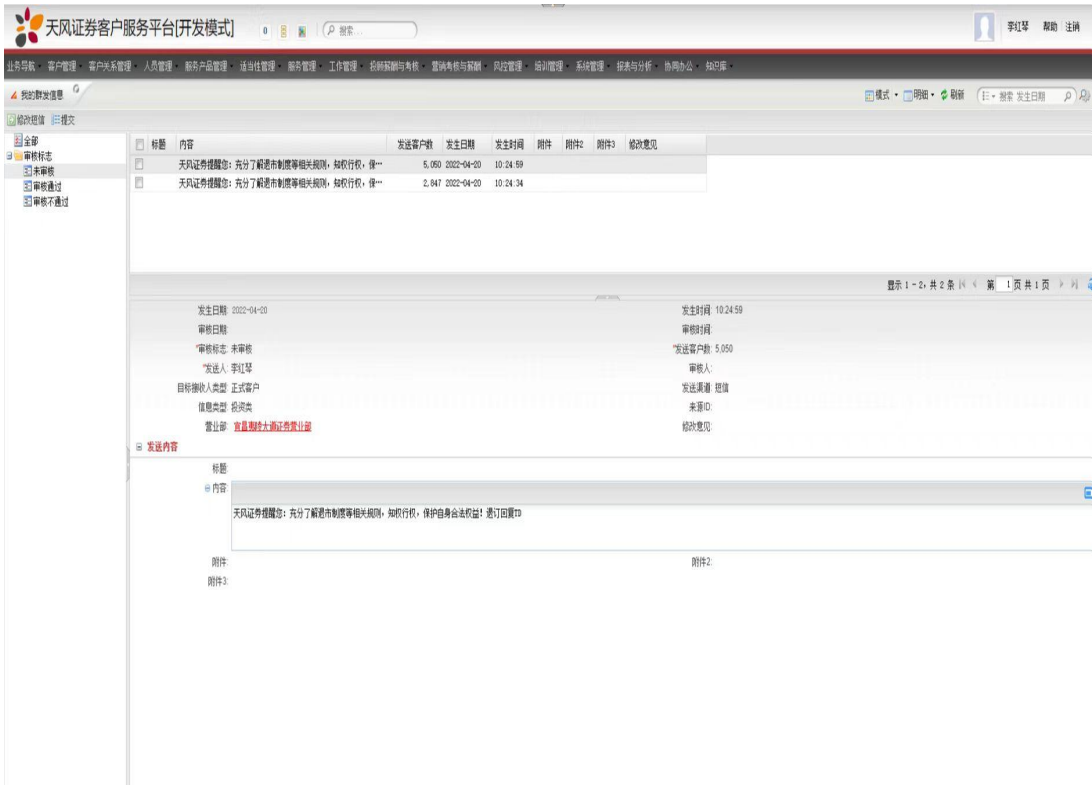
天风证券客户服务平台[开发模式]

搜索...

李红琴 帮助 注销

业务导航 · 客户管理 · 客户关系管理 · 人员管理 · 服务产品管理 · 适当性管理 · 服务管理 · 工作管理 · 投顾薪酬与考核 · 营销考核与薪酬 · 风控管理 · 培训管理 · 系统管理 · 报表与分析 · 协同办公 · 知识库 ·

我的群发信息

模式 · 明细 · 刷新 搜索 发生日期

修改短信 提交

全部
审核标志
未审核
审核通过
审核不通过

| | 标题 | 内容 | 发送客户数 | 发生日期 | 发生时间 | 附件 | 附件2 | 附件3 | 修改意见 |
|---|---|---|---|---|---|---|---|---|---|
| | | 天风证券提醒您：充分了解退市制度等相关规则，知权行权，保… | 5,050 | 2022-04-20 | 10:24:59 | | | | |
| | | 天风证券提醒您：充分了解退市制度等相关规则，知权行权，保… | 2,847 | 2022-04-20 | 10:24:34 | | | | |

显示 1 - 2，共 2 条 第 1 页共 1 页

发生日期: 2022-04-20
发生时间: 10:24:59
审核日期:
审核时间:
*审核标志: 未审核
*发送客户数: 5,050
*发送人: 李红琴
审核人:
目标接收人类型: 正式客户
发送渠道: 短信
信息类型: 投资类
来源ID:
营业部: 宜昌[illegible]证券营业部
修改意见:

发送内容

标题:
内容:
天风证券提醒您：充分了解退市制度等相关规则，知权行权，保护自身合法权益！退订回复TD

附件:
附件2:
附件3: